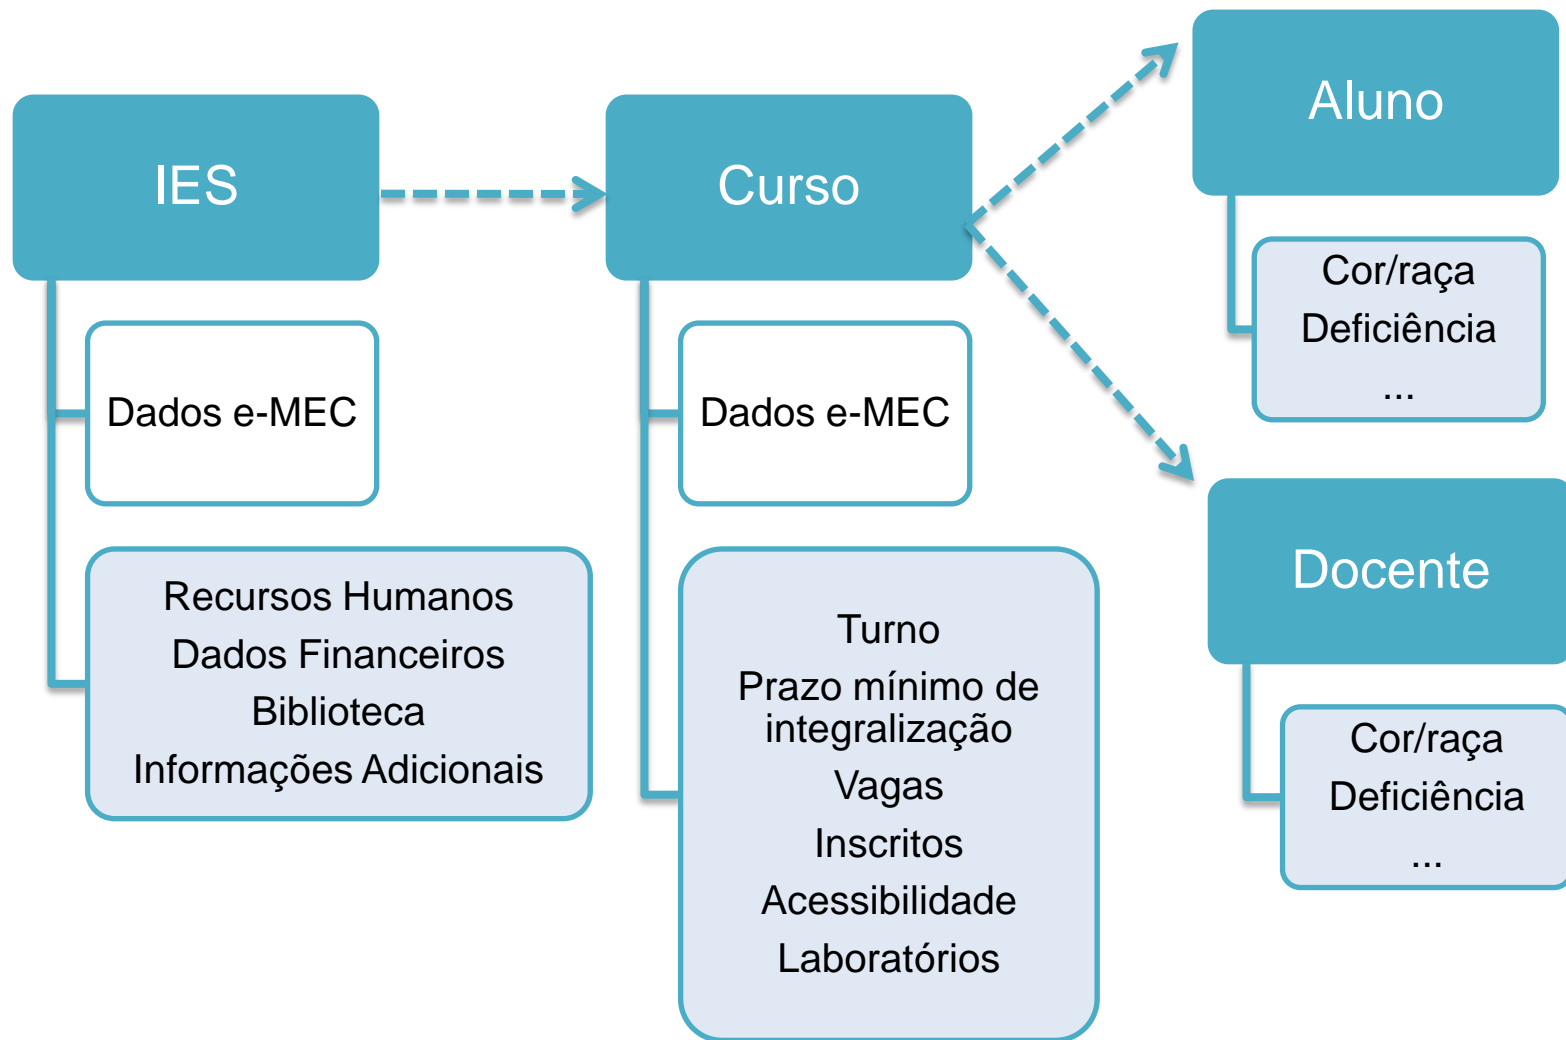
IES

Dados e-MEC

Recursos Humanos
Dados Financeiros
Biblioteca
Informações Adicionais

Curso

Dados e-MEC

Turno
Prazo mínimo de integralização
Vagas
Inscritos
Acessibilidade
Laboratórios

Aluno

Cor/raça
Deficiência
...

Docente

Cor/raça
Deficiência
...